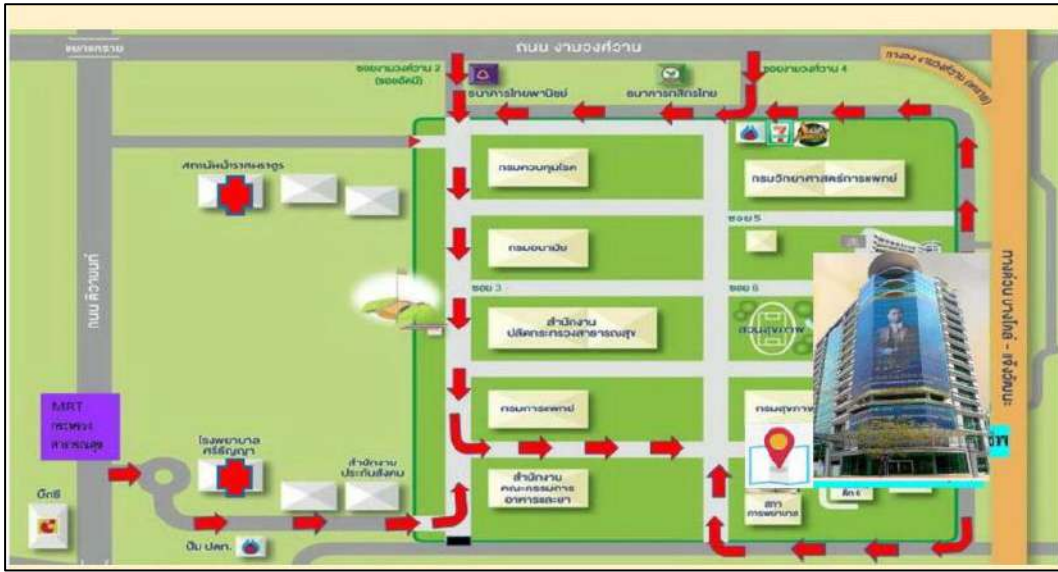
แยกแคราย

ถนน งามวงศ์วาน

ซอยงามวงศ์วาน 2 (ซอยอัคนี)

ธนาคารไทยพาณิชย์

ธนาคารกสิกรไทย

ซอยงามวงศ์วาน 4

คลอง ประปา (แคราย)

สถานีอนามัยราษฎร์

กรมควบคุมโรค

กรมวิทยาศาสตร์การแพทย์

ซอย 5

กรมอนามัย

ซอย 3

ซอย 6

สำนักงาน ปลัดกระทรวงสาธารณสุข

สวนสุขภาพ

ถนน ติวานนท์

กรมการแพทย์

กรมสุขภาพ

MRT กระทรวง สาธารณสุข

โรงพยาบาล ศรีธัญญา

สำนักงาน ประกันสังคม

สำนักงาน คณะกรรมการ อาหารและยา

สภา การพยาบาล

อีกดี

ปั๊ม ปตท.

ถนนนนทบุรี - ปากเกร็ด

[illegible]